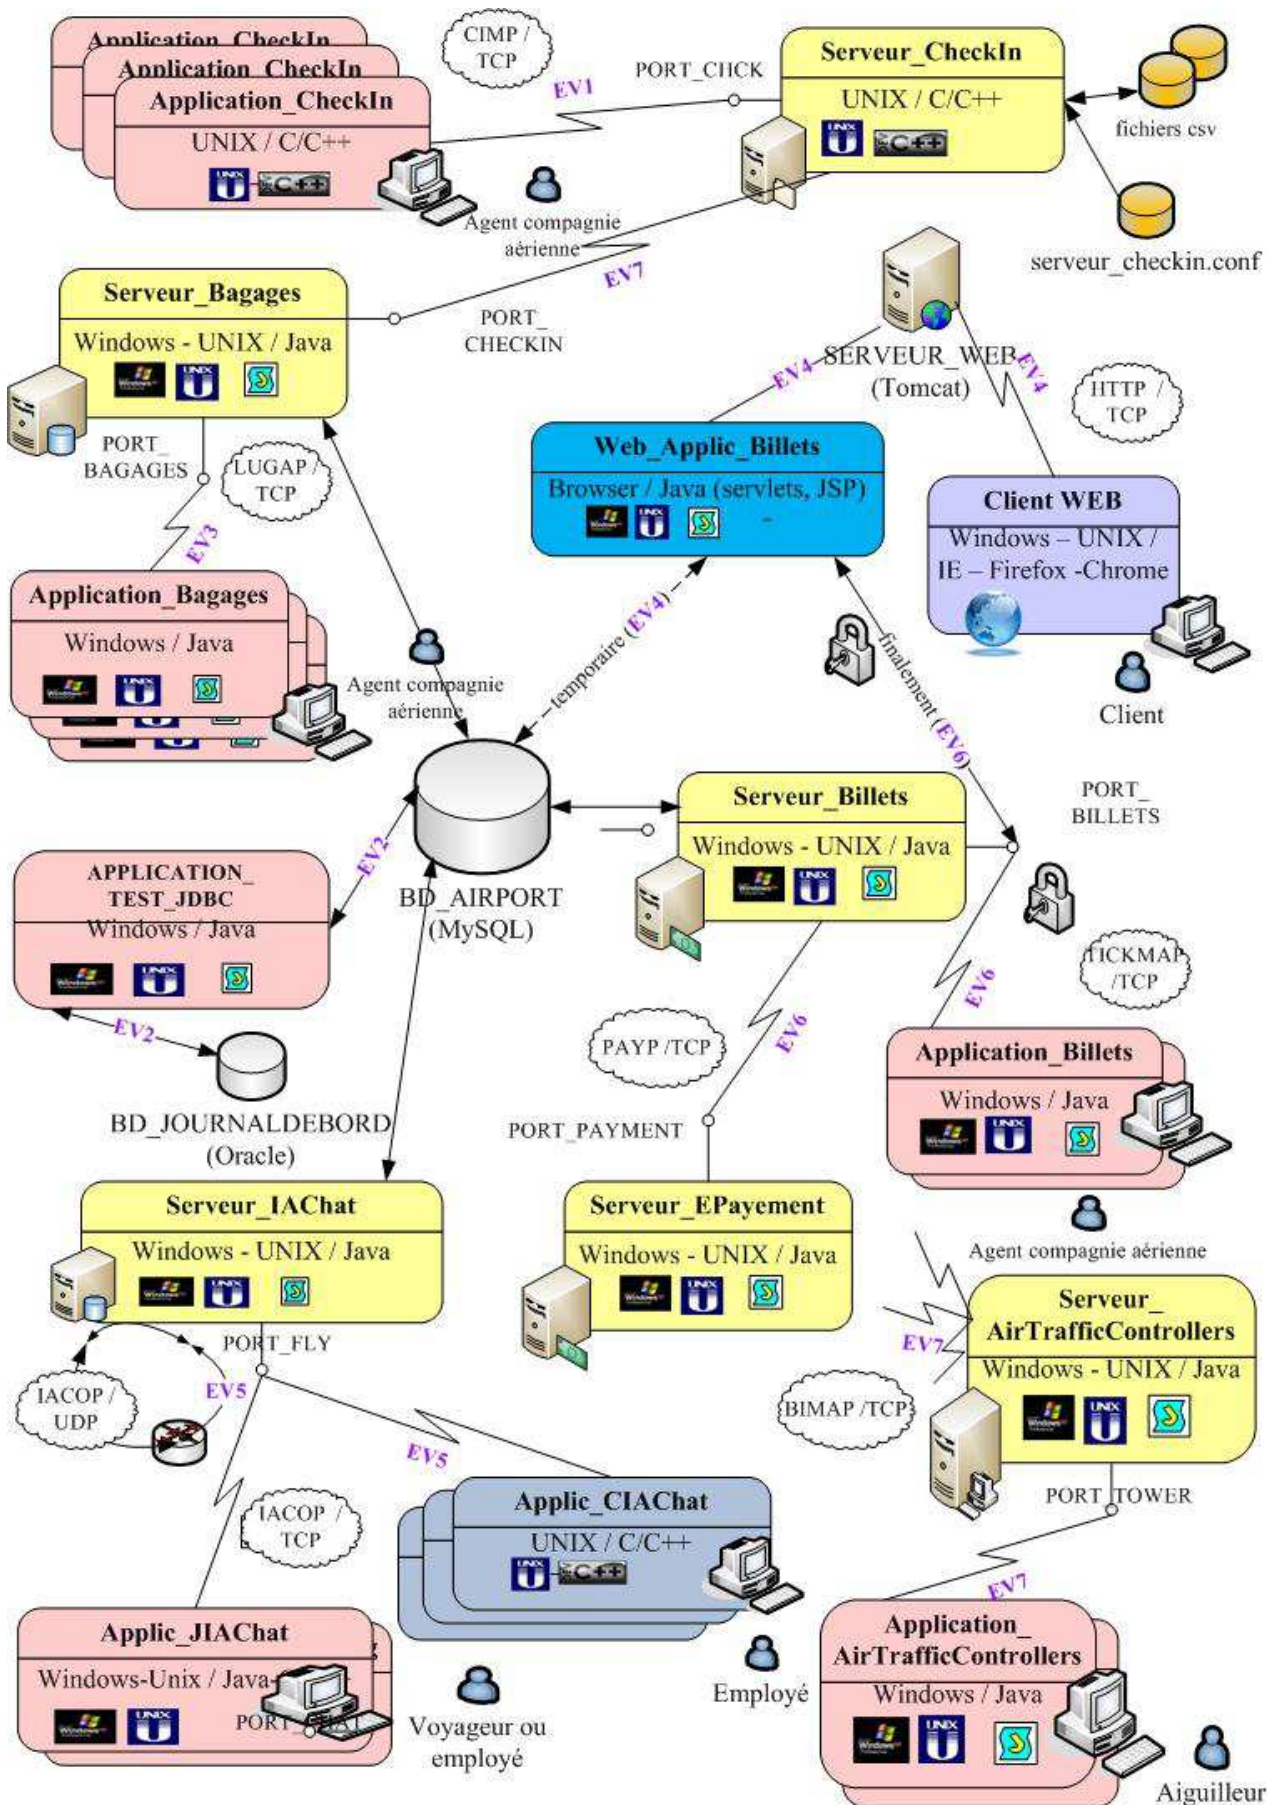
Application_CheckIn
Application_CheckIn
Application_CheckIn
UNIX / C/C++
C++

CIMP / TCP
EV1
PORT_CHCK

Serveur_CheckIn
UNIX / C/C++
UNIX
C++

fichiers csv
serveur_checkin.conf

Agent compagnie aérienne
EV7

Serveur_Bagages
Windows - UNIX / Java
PORT_CHECKIN
PORT_BAGAGES
LUGAP / TCP
EV3

SERVEUR_WEB (Tomcat)
EV4
EV4
HTTP / TCP

Web_Applic_Billets
Browser / Java (servlets, JSP)

Client WEB
Windows – UNIX / IE – Firefox -Chrome
Client

Application_Bagages
Windows / Java
Agent compagnie aérienne

temporaire (EV4)
finalement (EV6)

BD_AIRPORT (MySQL)

Serveur_Billets
Windows - UNIX / Java
PORT_BILLETS

APPLICATION_TEST_JDBC
Windows / Java
EV2
EV2
BD_JOURNALDEBORD (Oracle)

TICKMAP /TCP
EV6
PAYP /TCP
EV6
PORT_PAYMENT

Application_Billets
Windows / Java
Agent compagnie aérienne

Serveur_IAChat
Windows - UNIX / Java
PORT_FLY
IACOP / UDP
EV5
EV5

Serveur_EPayement
Windows - UNIX / Java

Serveur_AirTrafficControllers
Windows - UNIX / Java
EV7
BIMAP /TCP
PORT_TOWER

IACOP / TCP

Applic_CIAChat
UNIX / C/C++
C++
Employé

Applic_JIAChat
Windows-Unix / Java
PORT_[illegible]
Voyageur ou employé

EV7
Application_AirTrafficControllers
Windows / Java
Aiguilleur